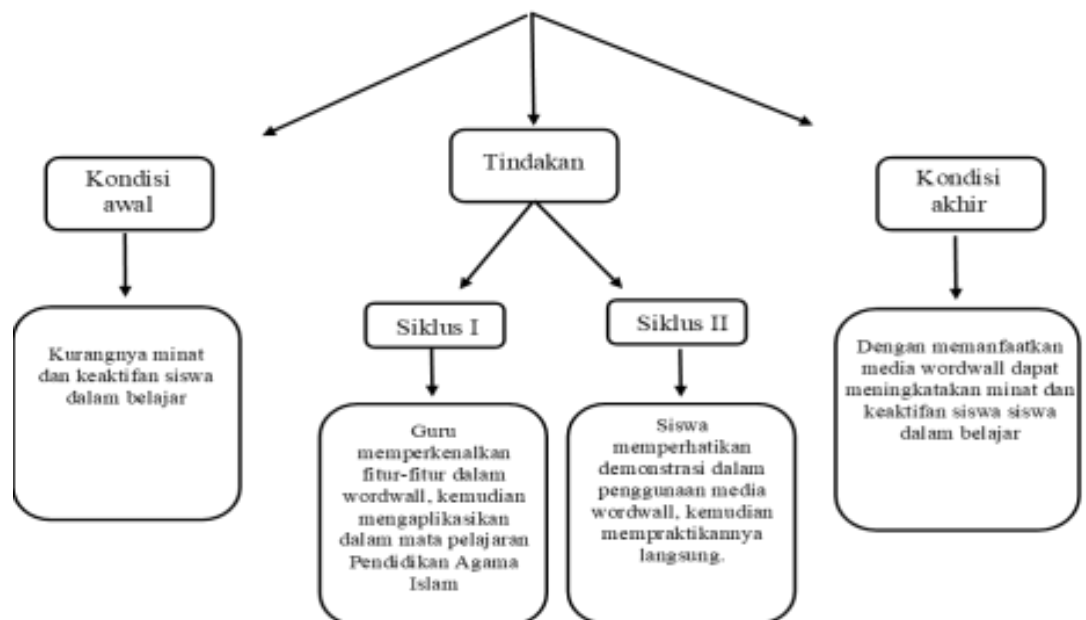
Kondisi awal

Kurangnya minat dan keaktifan siswa dalam belajar

Tindakan

Siklus I

Guru memperkenalkan fitur-fitur dalam wordwall, kemudian mengaplikasikan dalam mata pelajaran Pendidikan Agama Islam

Siklus II

Siswa memperhatikan demonstrasi dalam penggunaan media wordwall, kemudian mempraktikannya langsung.

Kondisi akhir

Dengan memanfaatkan media wordwall dapat meningkatakan minat dan keaktifan siswa siswa dalam belajar